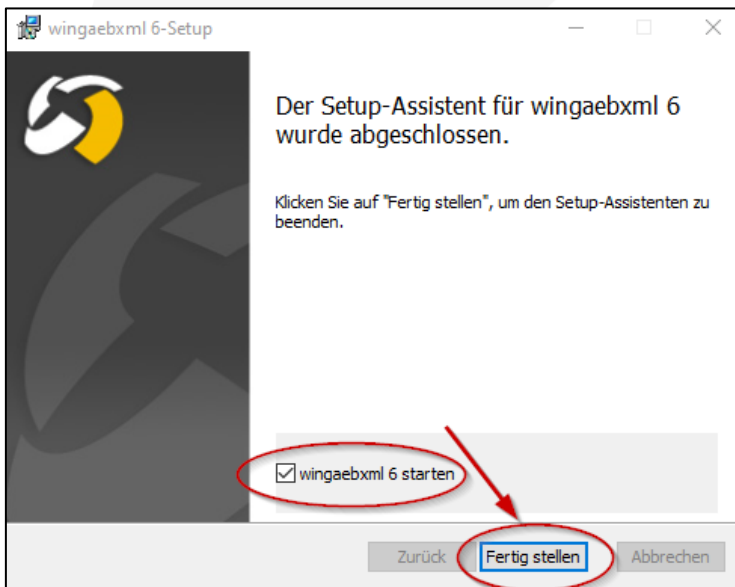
wingaebxml 6-Setup

Der Setup-Assistent für wingaebxml 6 wurde abgeschlossen.

Klicken Sie auf "Fertig stellen", um den Setup-Assistenten zu beenden.

☑ wingaebxml 6 starten

Zurück Fertig stellen Abbrechen